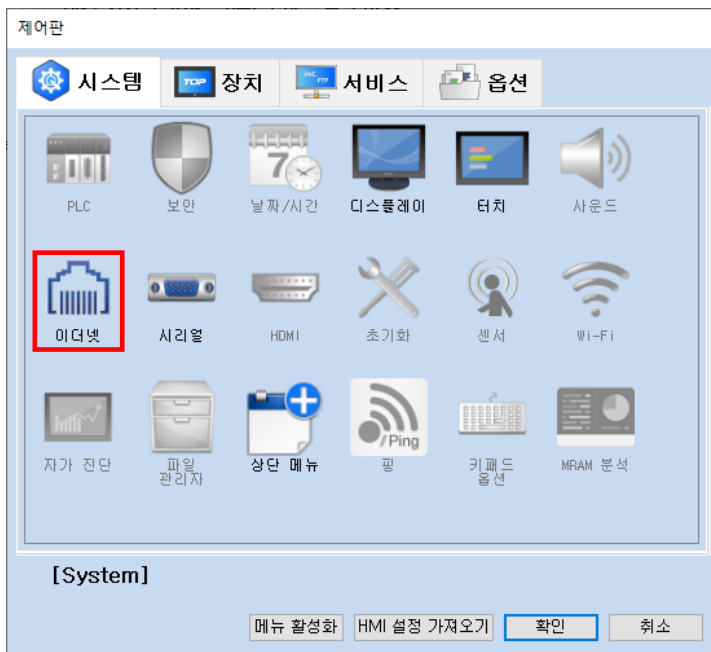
제어판

시스템 TOP 장치 VNC FTP 서비스 옵션

PLC 보안 날짜/시간 디스플레이 터치 사운드

이더넷 시리얼 HDMI 초기화 센서 Wi-Fi

자가 진단 파일 관리자 상단 메뉴 Ping 핑 키패드 옵션 MRAM 분석

[System]

메뉴 활성화 HMI 설정 가져오기 확인 취소